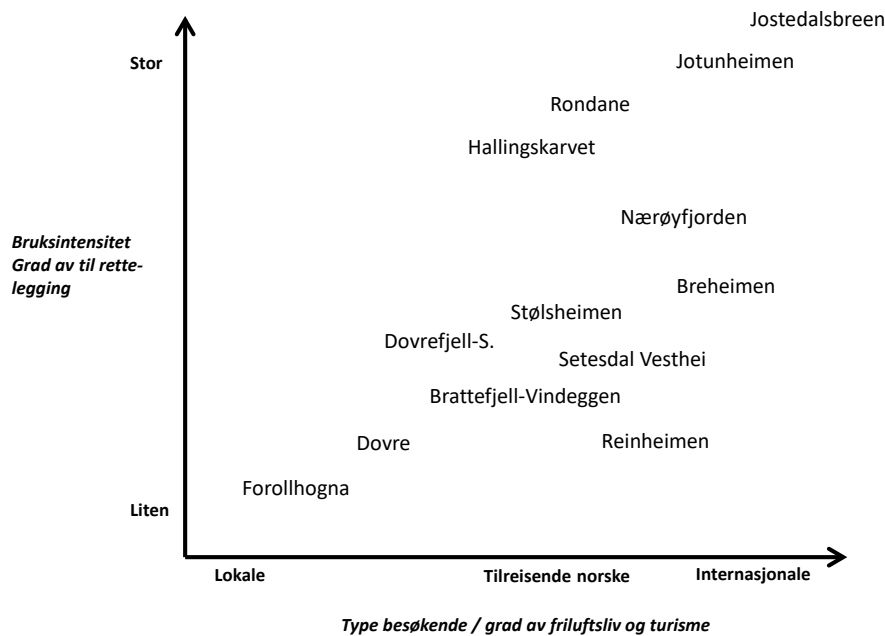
Stor

Bruksintensitet
Grad av til rettelegging

Liten

Jostedalsbreen

Jotunheimen

Rondane

Hallingskarvet

Nærøyfjorden

Breheimen

Stølsheimen

Dovrefjell-S.

Setesdal Vesthei

Brattefjell-Vindeggen

Dovre

Reinheimen

Forollhogna

Lokale

Tilreisende norske

Internasjonale

Type besøkende / grad av friluftsliv og turisme